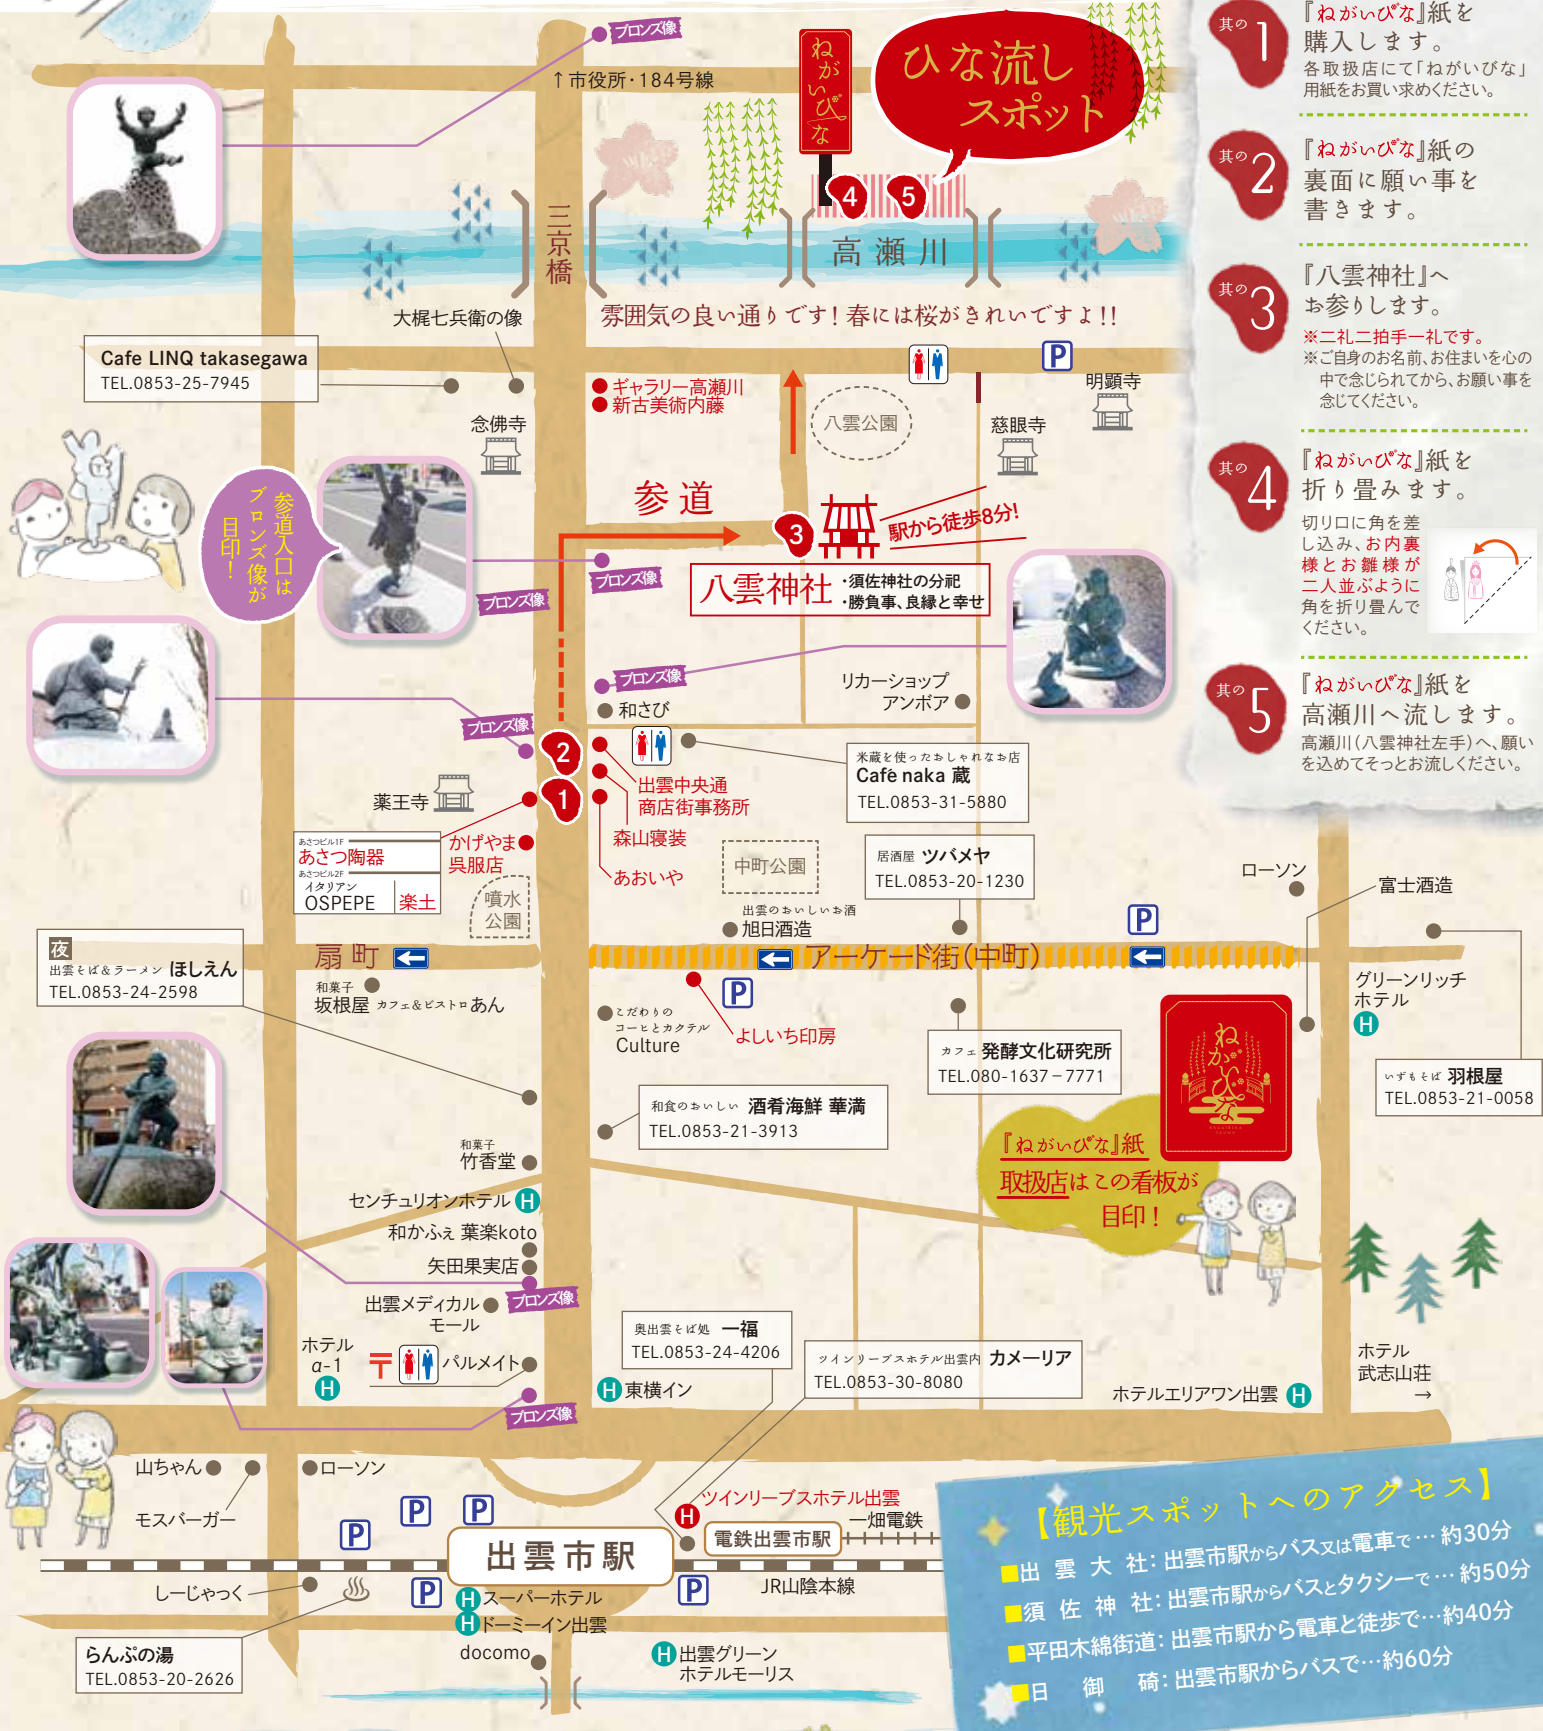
ブロンズ像
↑市役所・184号線
ねがいびな
ひな流し スポット
4 5
三京橋
高瀬川
大梶七兵衛の像
雰囲気の良い通りです！春には桜がきれいですよ!!
Cafe LINQ takasegawa
TEL.0853-25-7945
ギャラリー高瀬川
新古美術内藤
八雲公園
明顕寺
念佛寺
慈眼寺
参道入口はブロンズ像が目印！
参道
3
駅から徒歩8分!
ブロンズ像
ブロンズ像
八雲神社
・須佐神社の分祀
・勝負事、良縁と幸せ
ブロンズ像
リカーショップ アンボア
和さび
ブロンズ像
2
1
米蔵を使ったおしゃれなお店
Café naka 蔵
TEL.0853-31-5880
出雲中央通商店街事務所
薬王寺
森山寝装
あさつビル1F
あさつ陶器
あさつビル2F
イタリアン
OSPEPE
楽土
かげやま呉服店
噴水公園
あおいや
中町公園
居酒屋 ツバメヤ
TEL.0853-20-1230
ローソン
富士酒造
出雲のおいしいお酒
旭日酒造
夜
出雲そば＆ラーメン ほしえん
TEL.0853-24-2598
扇町
アーケード街（中町）
和菓子
坂根屋
カフェ＆ビストロ あん
こだわりのコーヒーとカクテル
Culture
よしいち印房
カフェ 発酵文化研究所
TEL.080-1637-7771
グリーンリッチホテル
いずもそば 羽根屋
TEL.0853-21-0058
和食のおいしい 酒肴海鮮 華満
TEL.0853-21-3913
和菓子
竹香堂
『ねがいびな』紙 取扱店はこの看板が目印！
センチュリオンホテル
和かふぇ 葉楽koto
矢田果実店
出雲メディカルモール
ブロンズ像
奥出雲そば処 一福
TEL.0853-24-4206
ツインリーブスホテル出雲内 カメーリア
TEL.0853-30-8080
ホテル α-1
パルメイト
東横イン
ホテル武志山荘 →
ホテルエリアワン出雲
ブロンズ像
山ちゃん
ローソン
モスバーガー
ツインリーブスホテル出雲
一畑電鉄
電鉄出雲市駅
出雲市駅
しーじゃっく
JR山陰本線
スーパーホテル
ドーミーイン出雲
らんぷの湯
TEL.0853-20-2626
docomo
出雲グリーンホテルモーリス

其の1 『ねがいびな』紙を購入します。
各取扱店にて「ねがいびな」用紙をお買い求めください。
其の2 『ねがいびな』紙の裏面に願い事を書きます。
其の3 『八雲神社』へお参りします。
※二礼二拍手一礼です。
※ご自身のお名前、お住まいを心の中で念じられてから、お願い事を念じてください。
其の4 『ねがいびな』紙を折り畳みます。
切リ口に角を差し込み、お内裏様とお雛様が二人並ぶように角を折り畳んでください。
其の5 『ねがいびな』紙を高瀬川へ流します。
高瀬川（八雲神社左手）へ、願いを込めてそっとお流しください。

【観光スポットへのアクセス】
■出雲大社：出雲市駅からバス又は電車で…約30分
■須佐神社：出雲市駅からバスとタクシーで…約50分
■平田木綿街道：出雲市駅から電車と徒歩で…約40分
■日御碕：出雲市駅からバスで…約60分